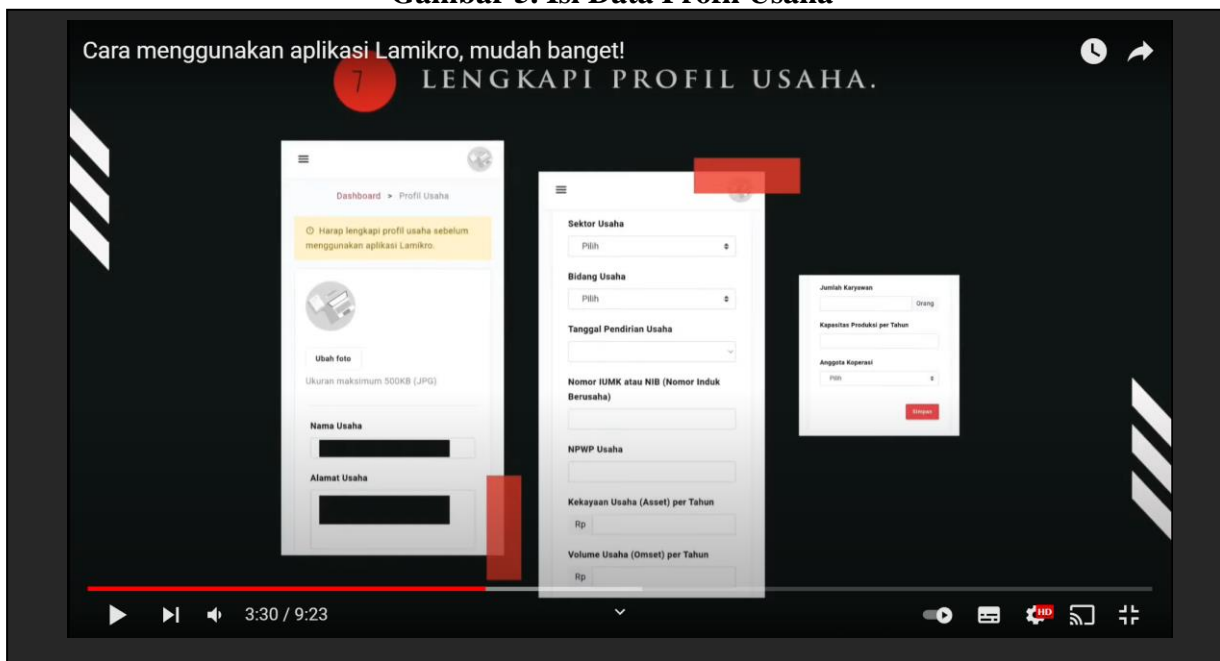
Gambar 5. Isi Data Profil Usaha

Cara menggunakan aplikasi Lamikro, mudah banget!

7 LENGKAPI PROFIL USAHA.

Dashboard > Profil Usaha

Harap lengkapi profil usaha sebelum menggunakan aplikasi Lamikro.

Ubah foto

Ukuran maksimum 500KB (JPG)

Nama Usaha

Alamat Usaha

Sektor Usaha

Pilih

Bidang Usaha

Pilih

Tanggal Pendirian Usaha

Nomor IUMK atau NIB (Nomor Induk Berusaha)

NPWP Usaha

Kekayaan Usaha (Asset) per Tahun

Rp

Volume Usaha (Omset) per Tahun

Rp

Jumlah Karyawan

Orang

Kapasitas Produksi per Tahun

Anggota Koperasi

Pilih

Simpan

3:30 / 9:23

HD